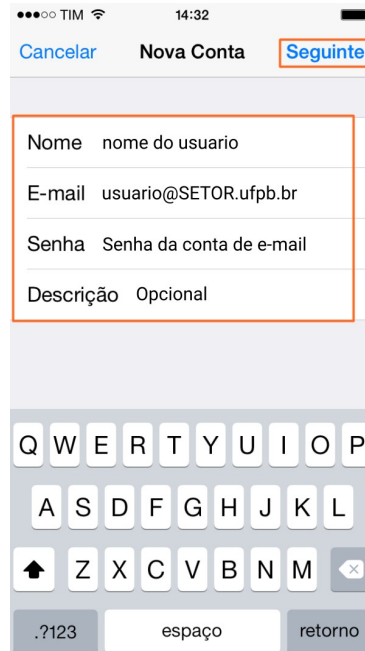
●●●○○ TIM 14:32

Cancelar Nova Conta Seguinte

Nome nome do usuario

E-mail usuario@SETOR.ufpb.br

Senha Senha da conta de e-mail

Descrição Opcional

Q W E R T Y U I O P

A S D F G H J K L

Z X C V B N M

.?123 espaço retorno